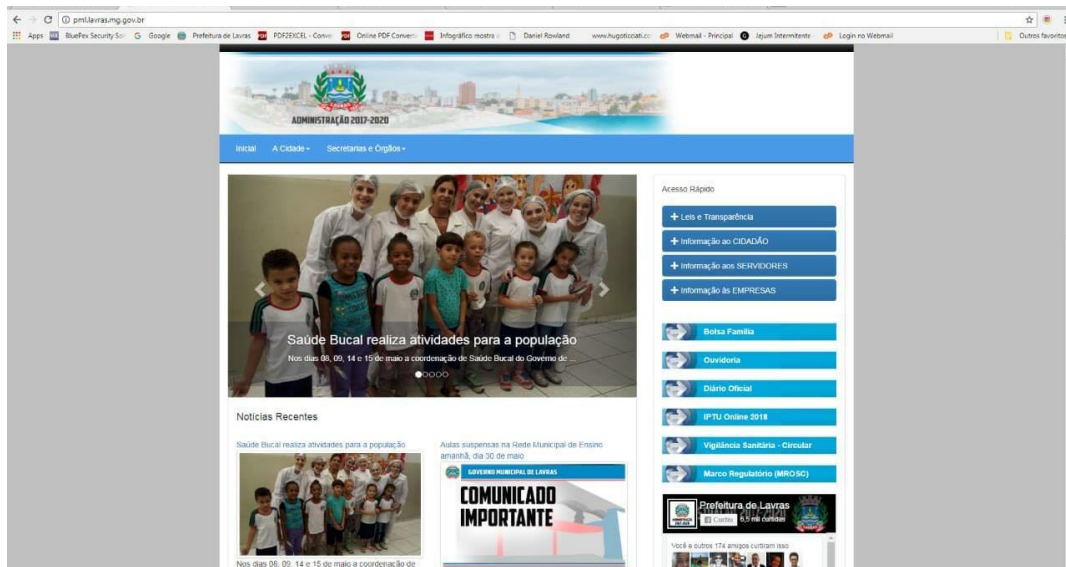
pml.lavras.mg.gov.br

Apps BluePex Security Sol Google Prefeitura de Lavras PDF2EXCEL - Conve Online PDF Convert Infográfico mostra Daniel Rowland www.hugoticoati.co Webmail - Principal Jejum Intermitente Login no Webmail Outros favoritos

ADMINISTRAÇÃO 2017-2020

Inicial A Cidade Secretarias e Órgãos

Saúde Bucal realiza atividades para a população

Nos dias 08, 09, 14 e 15 de maio a coordenação de Saúde Bucal do Governo de ...

Acesso Rápido

+ Leis e Transparência

+ Informação ao CIDADÃO

+ Informação aos SERVIDORES

+ Informação às EMPRESAS

Bolsa Família

Ouvidoria

Diário Oficial

IPTU Online 2018

Vigilância Sanitária - Circular

Marco Regulatório (MROSC)

Notícias Recentes

Saúde Bucal realiza atividades para a população

Aulas suspensas na Rede Municipal de Ensino amanhã, dia 30 de maio

GOVERNO MUNICIPAL DE LAVRAS

COMUNICADO IMPORTANTE

Nos dias 08, 09, 14 e 15 de maio a coordenação de

Prefeitura de Lavras

Curtir 6,5 mil curtidas

Você e outros 174 amigos curtiram isso